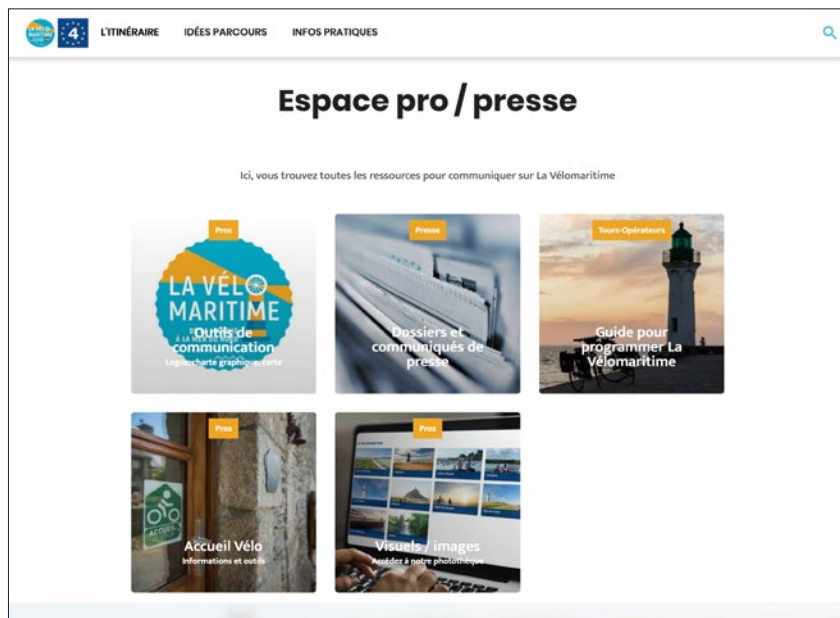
4

L'ITINÉRAIRE IDÉES PARCOURS INFOS PRATIQUES

Espace pro / presse

Ici, vous trouvez toutes les ressources pour communiquer sur La Vélomaritime

Pros
LA VÉLO MARITIME
Outils de communication
Logo, charte graphique, carte

Presse
Dossiers et communiqués de presse

Tours-Opérateurs
Guide pour programmer La Vélomaritime

Pros
ACCUEIL
Accueil Vélo
Informations et outils

Pros
LA VÉLOMARITIME
Visuels / images
Accédez à notre photothèque